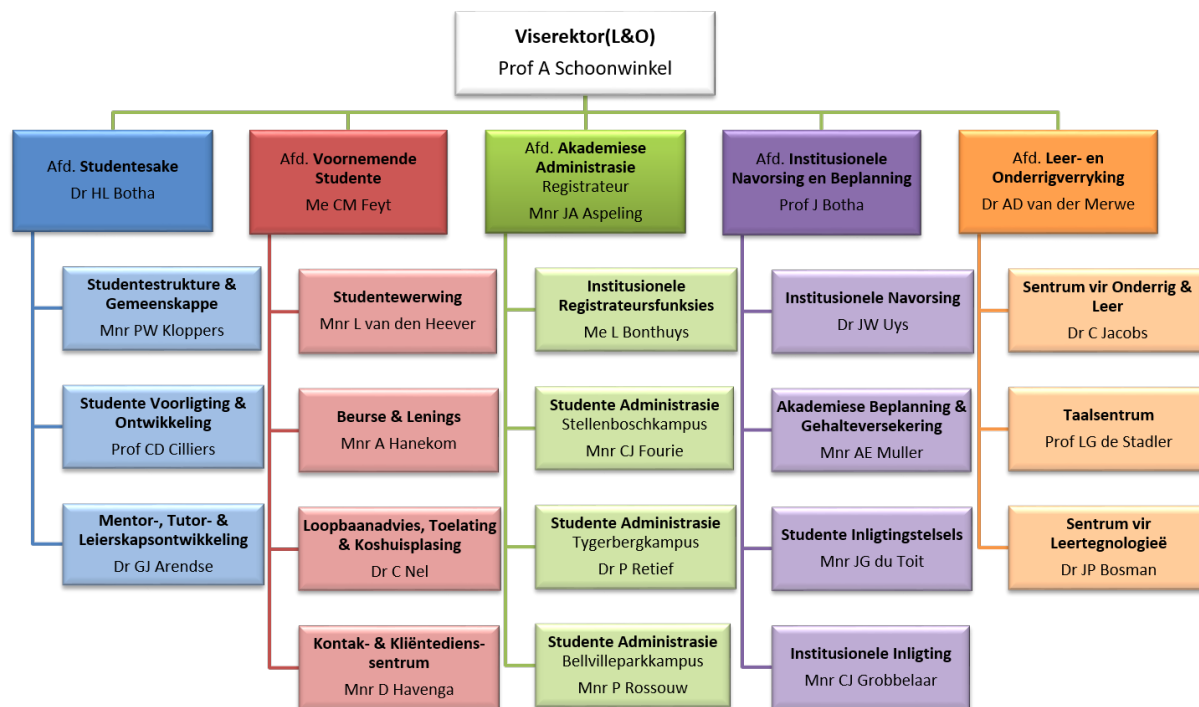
Viserektor(L&O)
Prof A Schoonwinkel

Afd. Studentesake
Dr HL Botha

Studentestrukture & Gemeenskappe
Mnr PW Kloppers

Studente Voorligting & Ontwikkeling
Prof CD Cilliers

Mentor-, Tutor- & Leierskapsontwikkeling
Dr GJ Arendse

Afd. Voornemende Studente
Me CM Feyt

Studentewerwing
Mnr L van den Heever

Beurse & Lenings
Mnr A Hanekom

Loopbaanadvies, Toelating & Koshuisplasing
Dr C Nel

Kontak- & Kliëntediens-sentrum
Mnr D Havenga

Afd. Akademiese Administrasie
Registrateur
Mnr JA Aspeling

Institusionele Registrateursfunksies
Me L Bonthuys

Studente Administrasie
Stellenboschkampus
Mnr CJ Fourie

Studente Administrasie
Tygerbergkampus
Dr P Retief

Studente Administrasie
Bellvilleparkkampus
Mnr P Rossouw

Afd. Institusionele Navorsing en Beplanning
Prof J Botha

Institusionele Navorsing
Dr JW Uys

Akademiese Beplanning & Gehalteversekering
Mnr AE Muller

Studente Inligtingstelsels
Mnr JG du Toit

Institusionele Inligting
Mnr CJ Grobbelaar

Afd. Leer- en Onderrigverryking
Dr AD van der Merwe

Sentrum vir Onderrig & Leer
Dr C Jacobs

Taalsentrum
Prof LG de Stadler

Sentrum vir Leertegnologieë
Dr JP Bosman